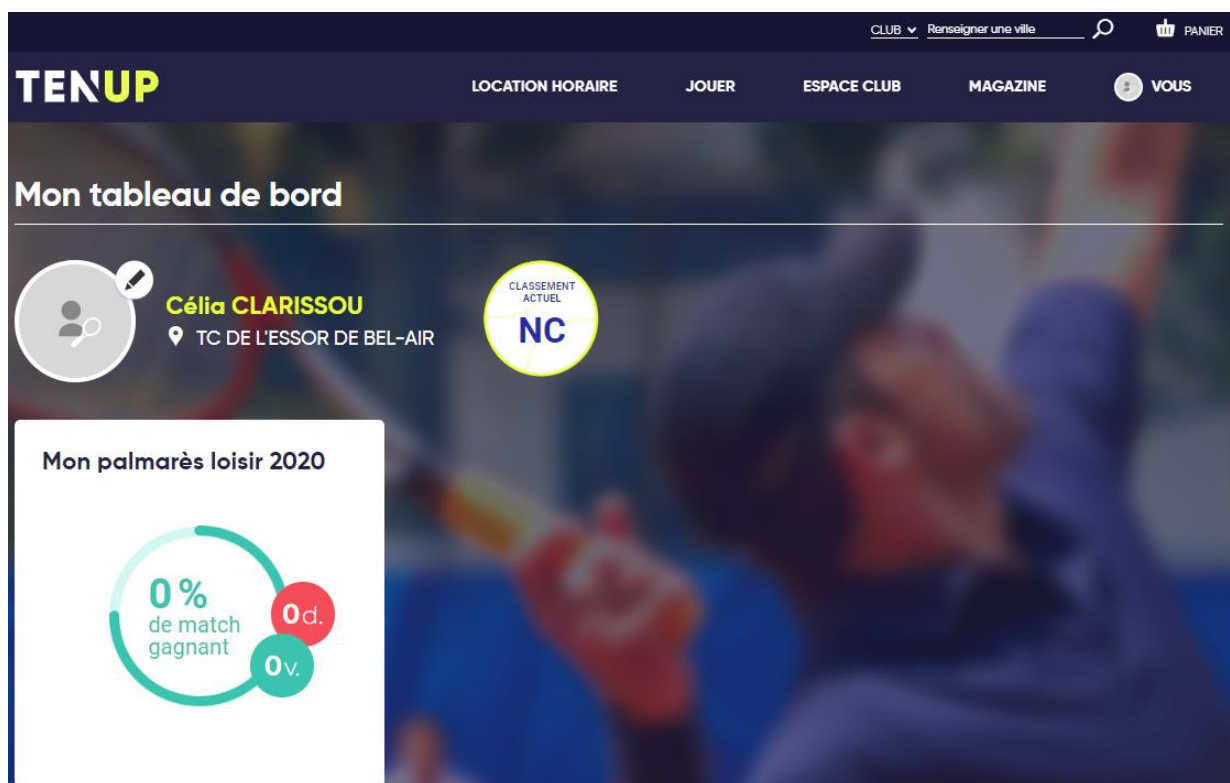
CLUB Renseigner une ville PANIER

TENUP

LOCATION HORAIRE JOUER ESPACE CLUB MAGAZINE VOUS

Mon tableau de bord

Célia CLARISSOU

TC DE L'ESSOR DE BEL-AIR

CLASSEMENT ACTUEL

NC

Mon palmarès loisir 2020

0 %
de match gagnant

0d.

0v.